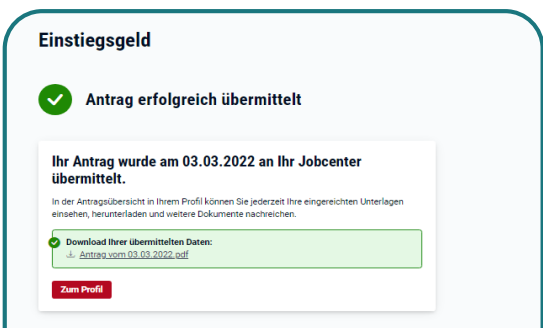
Einstiegsgeld

Antrag erfolgreich übermittelt

Ihr Antrag wurde am 03.03.2022 an Ihr Jobcenter übermittelt.

In der Antragsübersicht in Ihrem Profil können Sie jederzeit Ihre eingereichten Unterlagen einsehen, herunterladen und weitere Dokumente nachreichen.

Download Ihrer übermittelten Daten:
Antrag vom 03.03.2022.pdf

Zum Profil